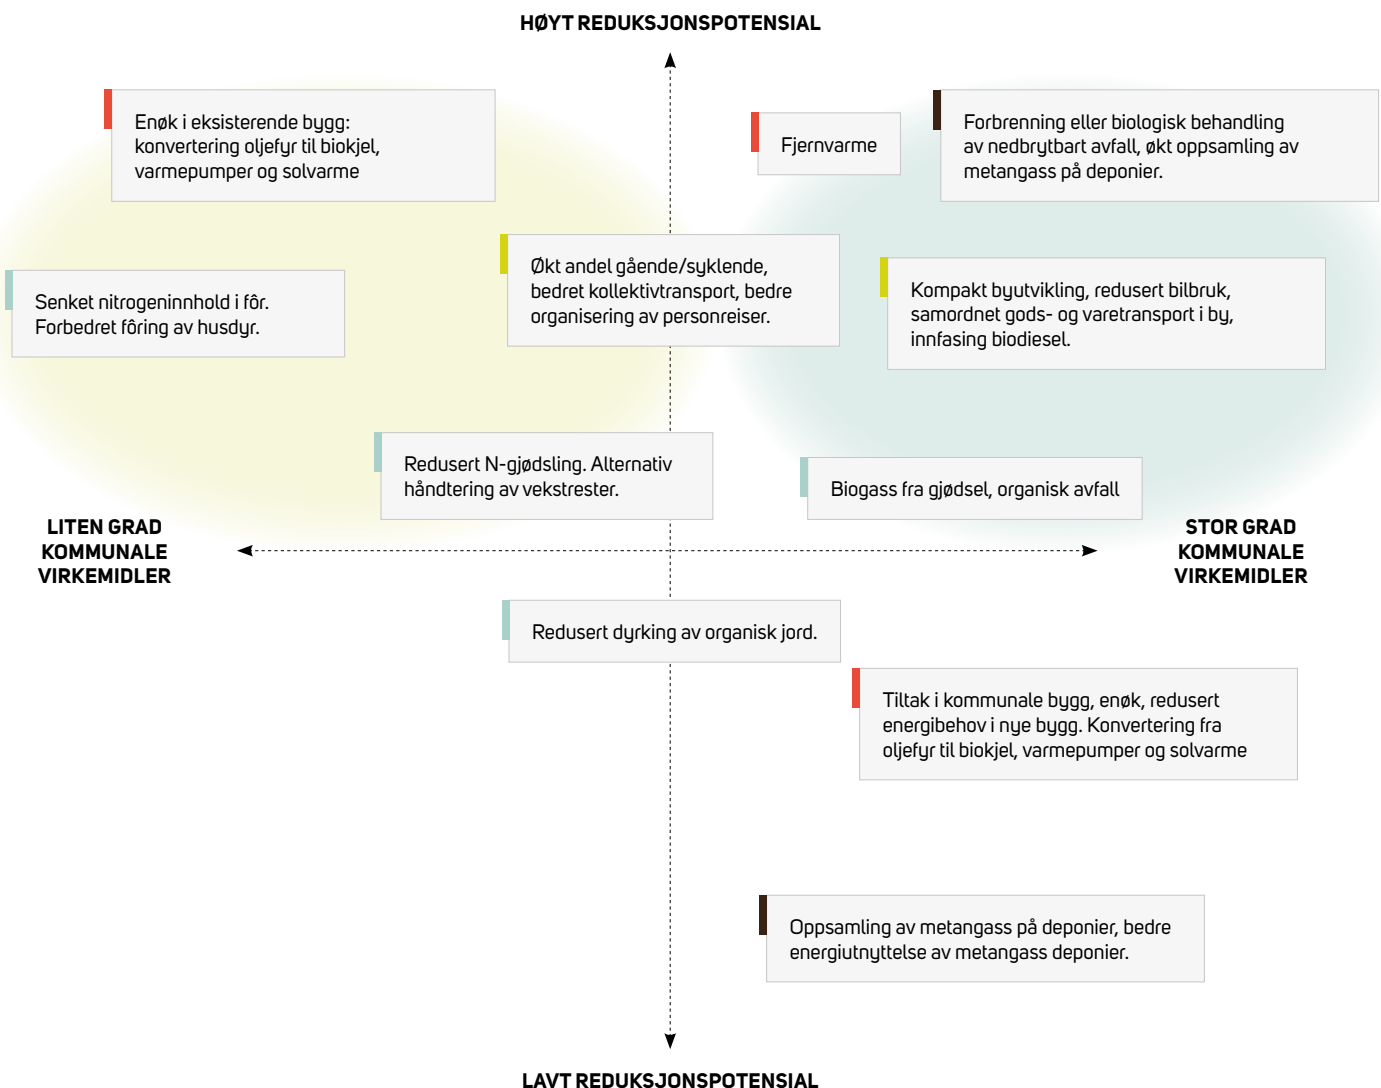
HØYT REDUKSJONSPOTENSIAL

Enøk i eksisterende bygg: konvertering oljefyr til biokjel, varmepumper og solvarme

Fjernvarme

Forbrenning eller biologisk behandling av nedbrytbart avfall, økt oppsamling av metangass på deponier.

Økt andel gående/syklende, bedret kollektivtransport, bedre organisering av personreiser.

Senket nitrogeninnhold i fôr. Forbedret fôring av husdyr.

Kompakt byutvikling, redusert bilbruk, samordnet gods- og varetransport i by, innfasing biodiesel.

Redusert N-gjødsling. Alternativ håndtering av vekstrester.

Biogass fra gjødsel, organisk avfall

LITEN GRAD KOMMUNALE VIRKEMIDLER

STOR GRAD KOMMUNALE VIRKEMIDLER

Redusert dyrking av organisk jord.

Tiltak i kommunale bygg, enøk, redusert energibehov i nye bygg. Konvertering fra oljefyr til biokjel, varmepumper og solvarme

Oppsamling av metangass på deponier, bedre energiutnyttelse av metangass deponier.

LAVT REDUKSJONSPOTENSIAL